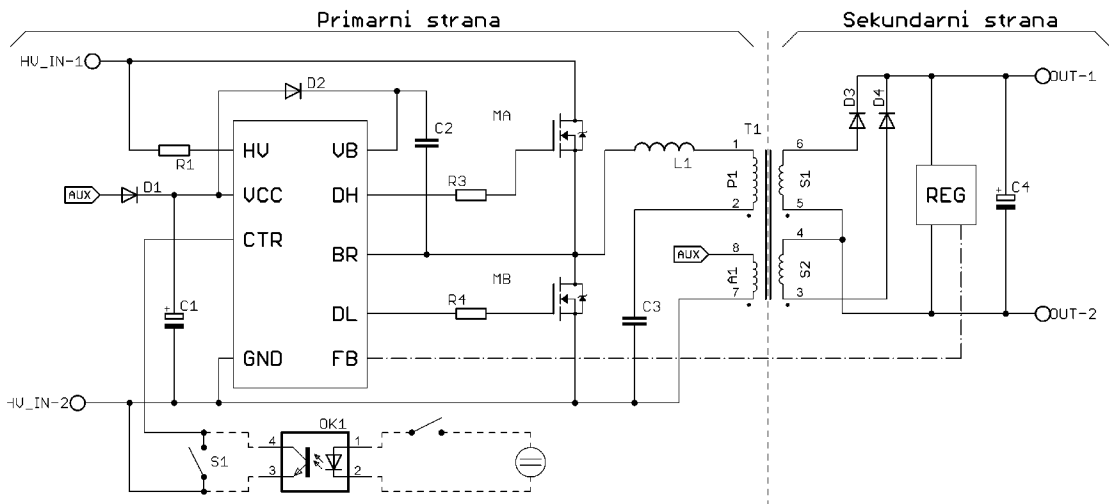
Primarni strana

Sekundarni strana

HV_IN-1

D2

HV

VB

C2

MA

R1

AUX

D1

VCC

DH

R3

L1

T1

CTR

BR

P1

S1

MB

AUX

A1

S2

C1

DL

R4

C3

GND

FB

HV_IN-2

OK1

S1

D3

D4

OUT-1

REG

C4

OUT-2

1

2

8

7

6

5

4

3

4

3

1

2